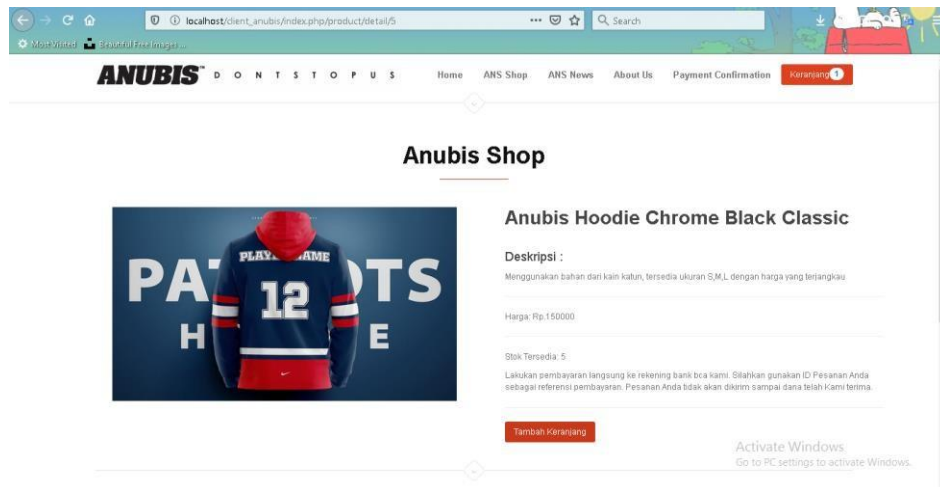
localhost/client_anubis/index.php/product/detail/5

Search

Most Visited Beautiful Free Images ...

ANUBIS D O N T S T O P U S

Home ANS Shop ANS News About Us Payment Confirmation Keranjang 1

Anubis Shop

PA TS
H E
PLAY AME
12

Anubis Hoodie Chrome Black Classic

Deskripsi :

Menggunakan bahan dari kain katun, tersedia ukuran S,M,L dengan harga yang terjangkau

Harga: Rp.150000

Stok Tersedia: 5

Lakukan pembayaran langsung ke rekening bank bca kami. Silahkan gunakan ID Pesanan Anda sebagai referensi pembayaran. Pesanan Anda tidak akan dikirim sampai dana telah Kami terima.

Tambah Keranjang

Activate Windows
Go to PC settings to activate Windows.